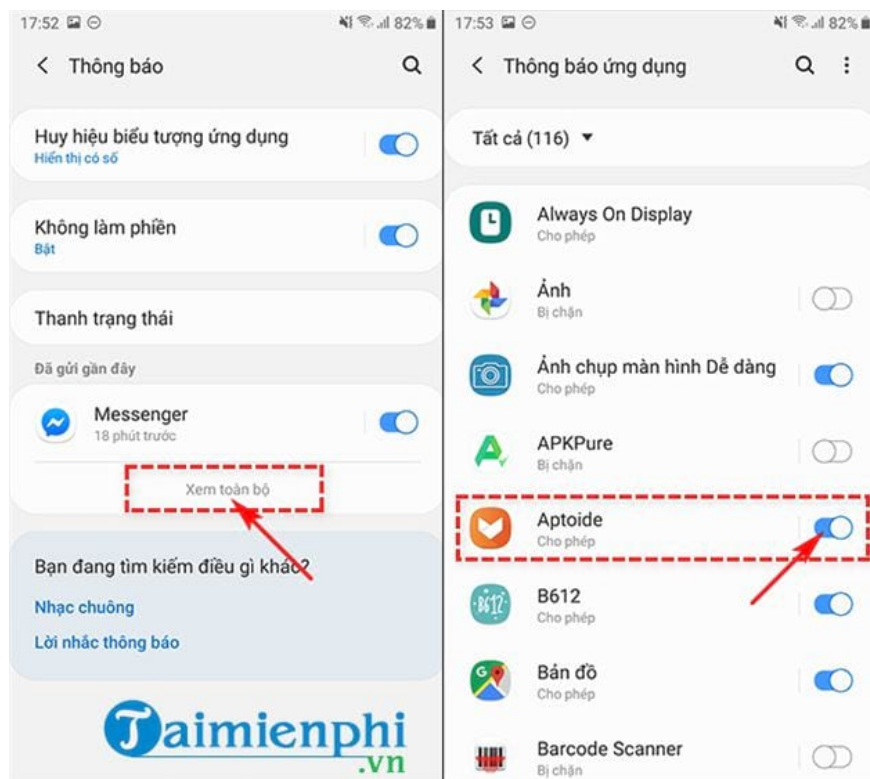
17:52 82%

Thông báo

Huy hiệu biểu tượng ứng dụng
Hiển thị có số

Không làm phiền
Bật

Thanh trạng thái

Đã gửi gần đây

Messenger
18 phút trước

Xem toàn bộ

Bạn đang tìm kiếm điều gì khác?

Nhạc chuông

Lời nhắc thông báo

Taimienphi.vn

17:53 82%

Thông báo ứng dụng

Tất cả (116)

Always On Display
Cho phép

Ảnh
Bị chặn

Ảnh chụp màn hình Dễ dàng
Cho phép

APKPure
Bị chặn

Aptoide
Cho phép

B612
Cho phép

Bản đồ
Cho phép

Barcode Scanner
Bị chặn